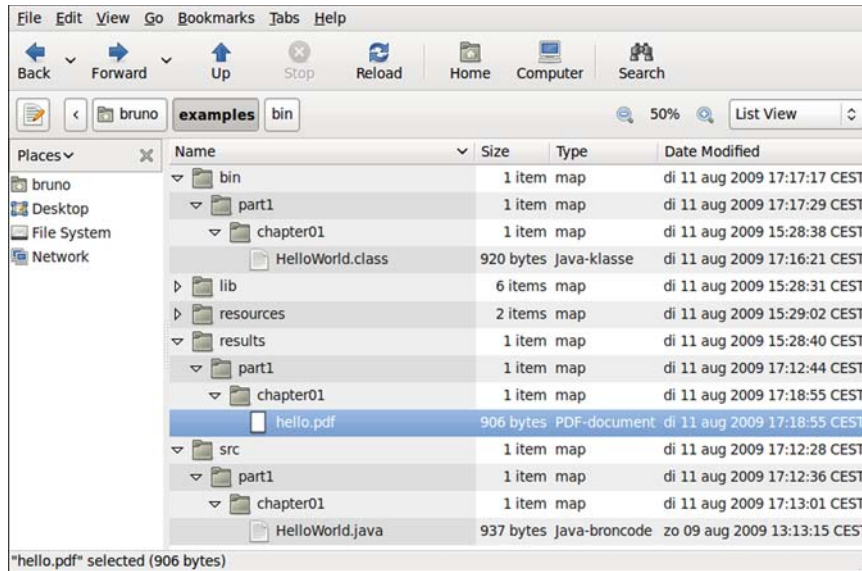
File Edit View Go Bookmarks Tabs Help

Back Forward Up Stop Reload Home Computer Search

bruno examples bin 50% List View

Places

bruno
Desktop
File System
Network

| Name | Size | Type | Date Modified |
|---|---|---|---|
| bin | 1 item | map | di 11 aug 2009 17:17:17 CEST |
| part1 | 1 item | map | di 11 aug 2009 17:17:29 CEST |
| chapter01 | 1 item | map | di 11 aug 2009 15:28:38 CEST |
| HelloWorld.class | 920 bytes | Java-klasse | di 11 aug 2009 17:16:21 CEST |
| lib | 6 items | map | di 11 aug 2009 15:28:31 CEST |
| resources | 2 items | map | di 11 aug 2009 15:29:02 CEST |
| results | 1 item | map | di 11 aug 2009 15:28:40 CEST |
| part1 | 1 item | map | di 11 aug 2009 17:12:44 CEST |
| chapter01 | 1 item | map | di 11 aug 2009 17:18:55 CEST |
| hello.pdf | 906 bytes | PDF-document | di 11 aug 2009 17:18:55 CEST |
| src | 1 item | map | di 11 aug 2009 17:12:28 CEST |
| part1 | 1 item | map | di 11 aug 2009 17:12:36 CEST |
| chapter01 | 1 item | map | di 11 aug 2009 17:13:01 CEST |
| HelloWorld.java | 937 bytes | Java-broncode | zo 09 aug 2009 13:13:15 CEST |

"hello.pdf" selected (906 bytes)